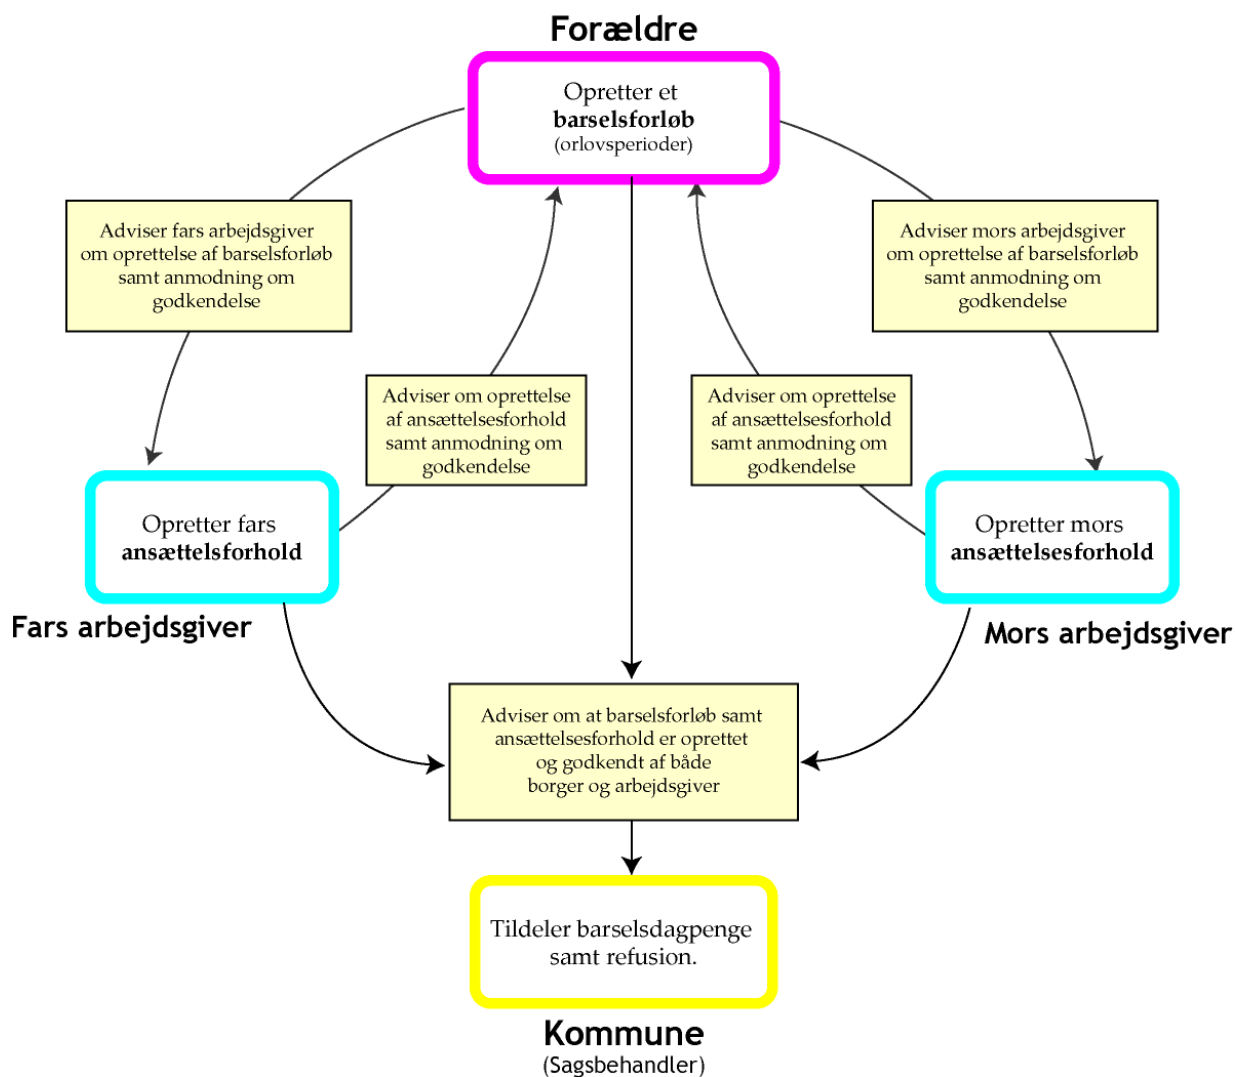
Forældre

Opretter et
**barselsforløb**
(orlovsperioder)

Adviser fars arbejdsgiver om oprettelse af barselsforløb samt anmodning om godkendelse

Adviser mors arbejdsgiver om oprettelse af barselsforløb samt anmodning om godkendelse

Adviser om oprettelse af ansættelsesforhold samt anmodning om godkendelse

Adviser om oprettelse af ansættelsesforhold samt anmodning om godkendelse

Opretter fars
**ansættelsforhold**

Fars arbejdsgiver

Opretter mors
**ansættelsesforhold**

Mors arbejdsgiver

Adviser om at barselsforløb samt ansættelsesforhold er oprettet og godkendt af både borger og arbejdsgiver

Tildeler barselsdagpenge samt refusion.

Kommune
(Sagsbehandler)